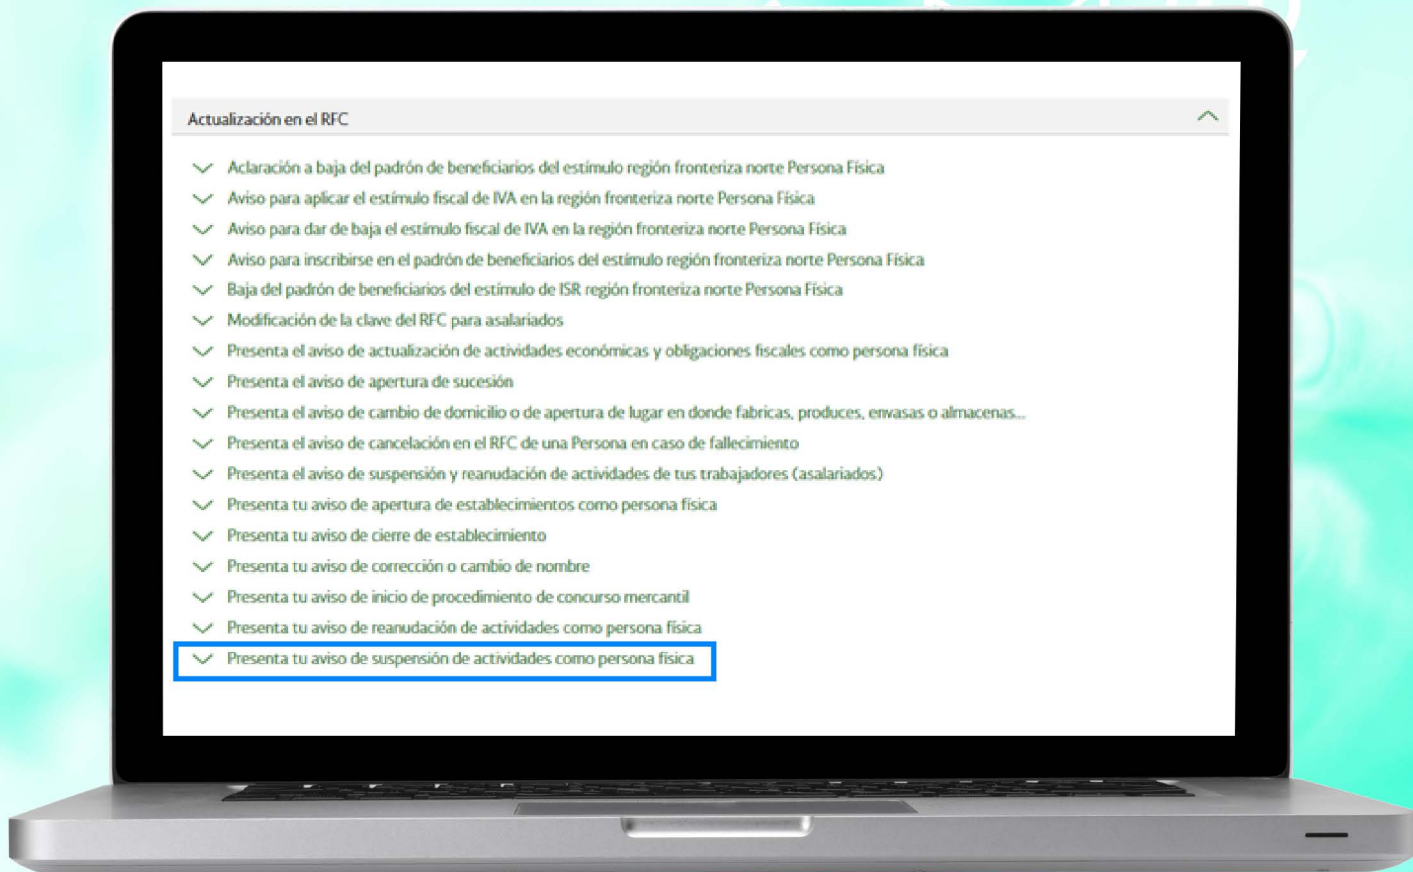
Actualización en el RFC

Aclaración a baja del padrón de beneficiarios del estímulo región fronteriza norte Persona Física

Aviso para aplicar el estímulo fiscal de IVA en la región fronteriza norte Persona Física

Aviso para dar de baja el estímulo fiscal de IVA en la región fronteriza norte Persona Física

Aviso para inscribirse en el padrón de beneficiarios del estímulo región fronteriza norte Persona Física

Baja del padrón de beneficiarios del estímulo de ISR región fronteriza norte Persona Física

Modificación de la clave del RFC para asalariados

Presenta el aviso de actualización de actividades económicas y obligaciones fiscales como persona física

Presenta el aviso de apertura de sucesión

Presenta el aviso de cambio de domicilio o de apertura de lugar en donde fabricas, produces, envasas o almacenas...

Presenta el aviso de cancelación en el RFC de una Persona en caso de fallecimiento

Presenta el aviso de suspensión y reanudación de actividades de tus trabajadores (asalariados)

Presenta tu aviso de apertura de establecimientos como persona física

Presenta tu aviso de cierre de establecimiento

Presenta tu aviso de corrección o cambio de nombre

Presenta tu aviso de inicio de procedimiento de concurso mercantil

Presenta tu aviso de reanudación de actividades como persona física

Presenta tu aviso de suspensión de actividades como persona física